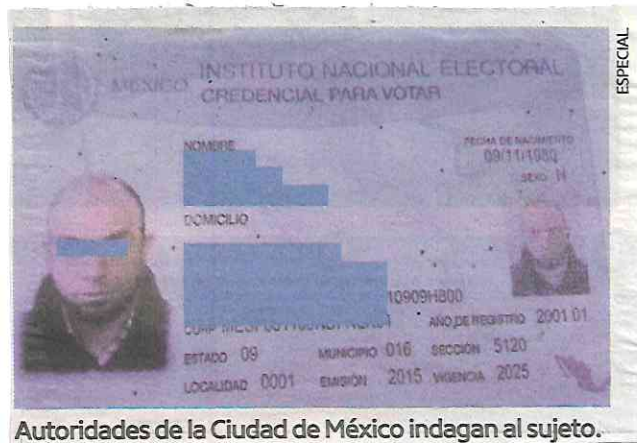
ESPECIAL

MÉXICO INSTITUTO NACIONAL ELECTORAL
CREDENCIAL PARA VOTAR

NOMBRE

FECHA DE NACIMIENTO
09/11/1980
SEXO H

DOMICILIO

10909H800
CURP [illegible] AÑO DE REGISTRO 2001 01
ESTADO 09 MUNICIPIO 016 SECCIÓN 5120
LOCALIDAD 0001 EMISIÓN 2015 VIGENCIA 2025

Autoridades de la Ciudad de México indagan al sujeto.